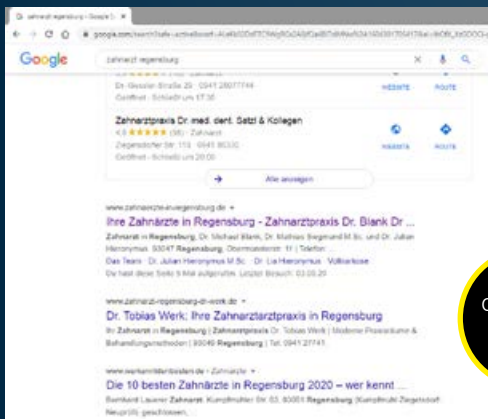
zahnarzt regensburg - Google S ×

google.com/search?safe=active&sxsrf=

Google

zahnarzt regensburg

Dr.-Gessler-Straße 20 · 0941 28077744

Geöffnet · Schließt um 17:30

WEBSITE ROUTE

Zahnarztpraxis Dr. med. dent. Setzl & Kollegen

4,9 ★★★★★ (58) · Zahnarzt

Ziegetsdorfer Str. 113 · 0941 80330

Geöffnet · Schließt um 20:00

WEBSITE ROUTE

Alle anzeigen

www.zahnaerzte-in-regensburg.de ▾

Ihre Zahnärzte in Regensburg - Zahnarztpraxis Dr. Blank Dr ...

Zahnarzt in Regensburg, Dr. Michael Blank, Dr. Mathias Siegmund M.Sc. und Dr. Julian Hieronymus. 93047 Regensburg, Obermünsterstr. 11 | Telefon: ...

Das Team · Dr. Julian Hieronymus M.Sc. · Dr. Lia Hieronymus · Volltankose

Du hast diese Seite 5 Mal aufgerufen. Letzter Besuch: 03.03.20

www.zahnarzt-regensburg-dr-werk.de ▾

Dr. Tobias Werk: Ihre Zahnarztpraxis in Regensburg

Ihr Zahnarzt in Regensburg | Zahnarztpraxis Dr. Tobias Werk | Moderne Praxisräume & Behandlungsmethoden | 93049 Regensburg | Tel. 0941 27741

www.werkenntdenbesten.de › Zahnärzte ▾

Die 10 besten Zahnärzte in Regensburg 2020 – wer kennt ...

Bernhard Lauerer Zahnarzt. Kumpfmühler Str. 63, 93051 Regensburg. [Kumpfmühl Ziegetsdorf Neuprüll] geschlossen.

C